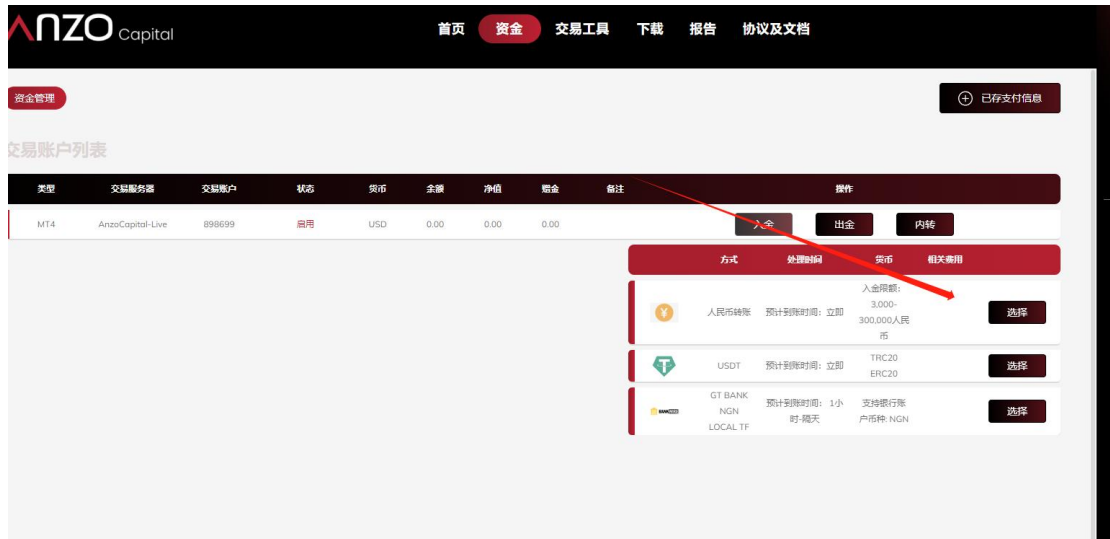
ANZO Capital

首页 资金 交易工具 下载 报告 协议及文档

资金管理

已存支付信息

交易账户列表

| 类型 | 交易服务器 | 交易账户 | 状态 | 货币 | 余额 | 净值 | 赠金 | 备注 | 操作 |
|---|---|---|---|---|---|---|---|---|---|
| MT4 | AnzoCapital-Live | 898699 | 启用 | USD | 0.00 | 0.00 | 0.00 | | 入金 出金 内转 |

| 方式 | 处理时间 | 货币 | 相关费用 | |
|---|---|---|---|---|
| 人民币转账 | 预计到账时间：立即 | 入金限额：3,000-300,000人民币 | | 选择 |
| USDT | 预计到账时间：立即 | TRC20 ERC20 | | 选择 |
| GT BANK NGN LOCAL TF | 预计到账时间：1小时-隔天 | 支持银行账户币种：NGN | | 选择 |